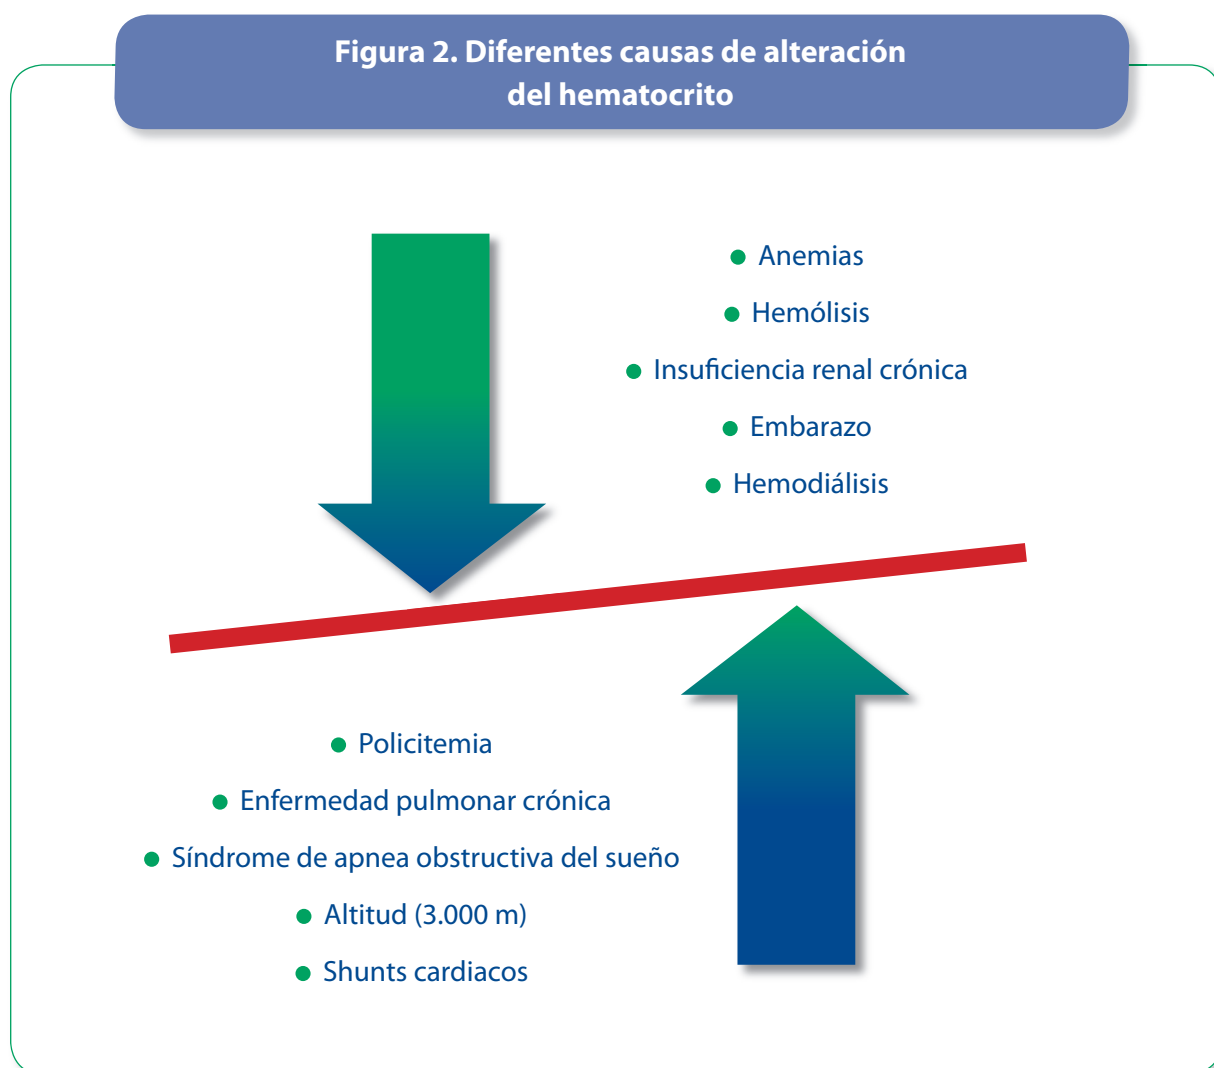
Figura 2. Diferentes causas de alteración del hematocrito

- Anemias
- Hemólisis
- Insuficiencia renal crónica
- Embarazo
- Hemodiálisis

- Policitemia
- Enfermedad pulmonar crónica
- Síndrome de apnea obstructiva del sueño
- Altitud (3.000 m)
- Shunts cardiacos